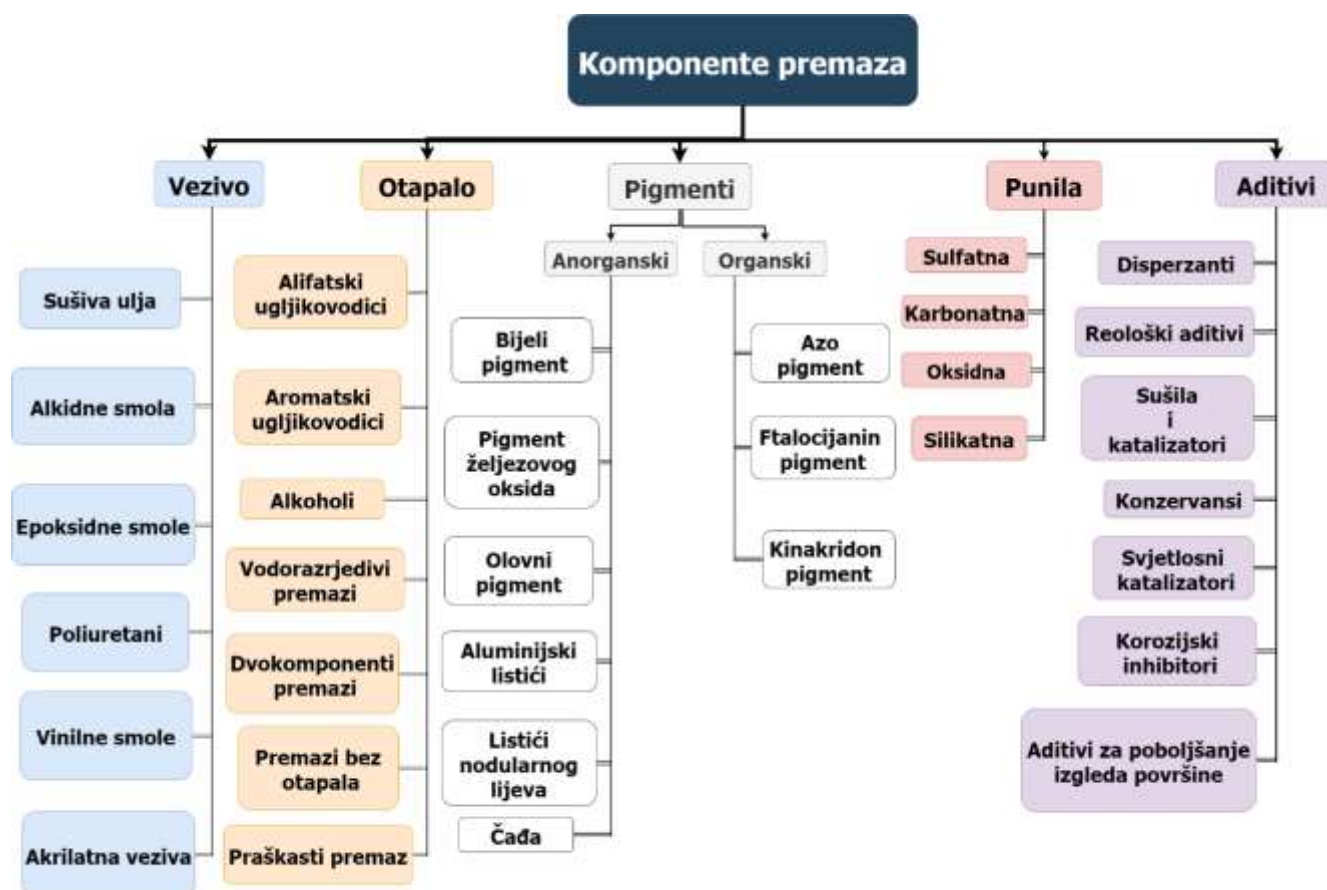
Komponente premaza

Vezivo

Sušiva ulja

Alkidne smola

Epoksidne smole

Poliuretani

Vinilne smole

Akrilatna veziva

Otapalo

Alifatski ugljikovodici

Aromatski ugljikovodici

Alkoholi

Vodorazrjedivi premazi

Dvokomponenti premazi

Premazi bez otapala

Praškasti premaz

Pigmenti

Anorganski

Bijeli pigment

Pigment željezovog oksida

Olovni pigment

Aluminijski listići

Listići nodularnog lijeva

Čađa

Organski

Azo pigment

Ftalocijanin pigment

Kinakridon pigment

Punila

Sulfatna

Karbonatna

Oksidna

Silikatna

Aditivi

Disperzanti

Reološki aditivi

Sušila i katalizatori

Konzervansi

Svjetlosni katalizatori

Korozijski inhibitori

Aditivi za poboljšanje izgleda površine